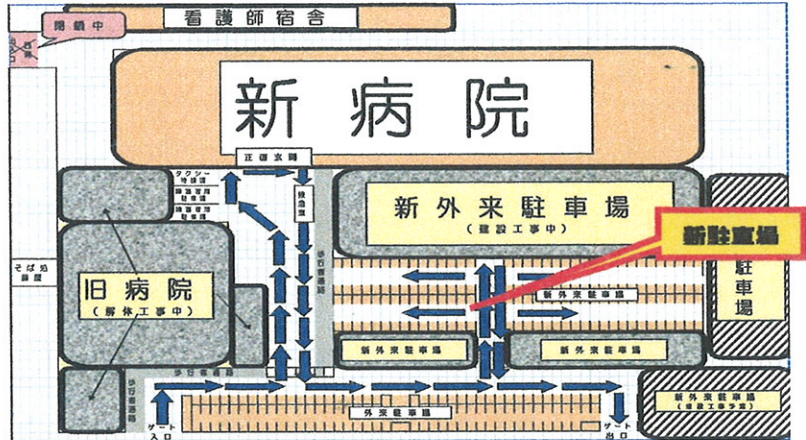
看護師宿舎

閉鎖中

新病院

正面玄関

タクシー待機場

障害者用駐車場

救急車

新外来駐車場
（建設工事中）

新駐車場

駐車場

そば処

旧病院
（解体工事中）

歩行者通路

新外来駐車場

新外来駐車場

新外来駐車場

歩行者通路

外来駐車場

新外来駐車場
（建設工事予定）

ゲート入口

ゲート出口